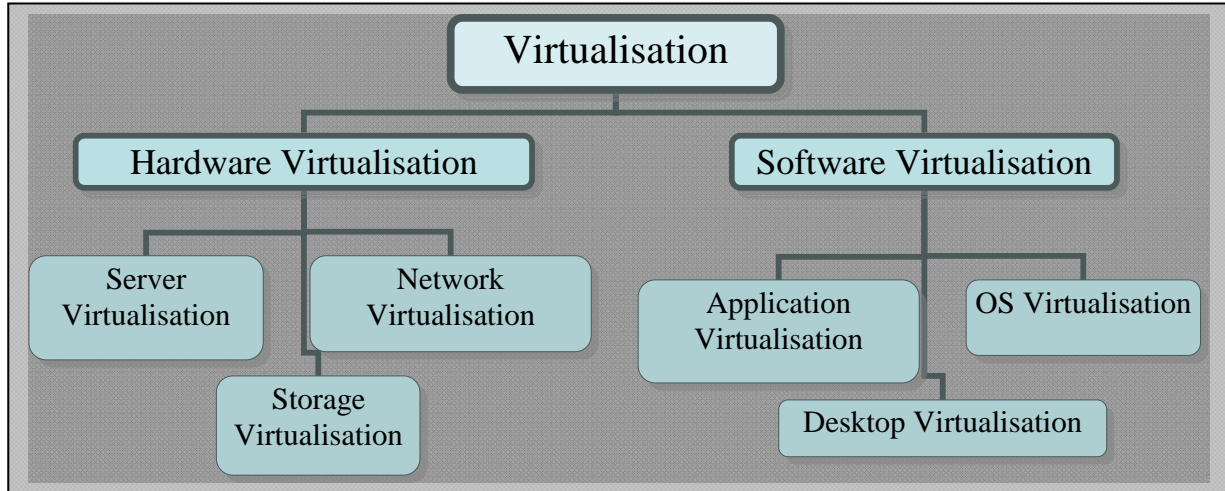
Virtualisation

Hardware Virtualisation

Software Virtualisation

Server Virtualisation

Network Virtualisation

Storage Virtualisation

Application Virtualisation

OS Virtualisation

Desktop Virtualisation